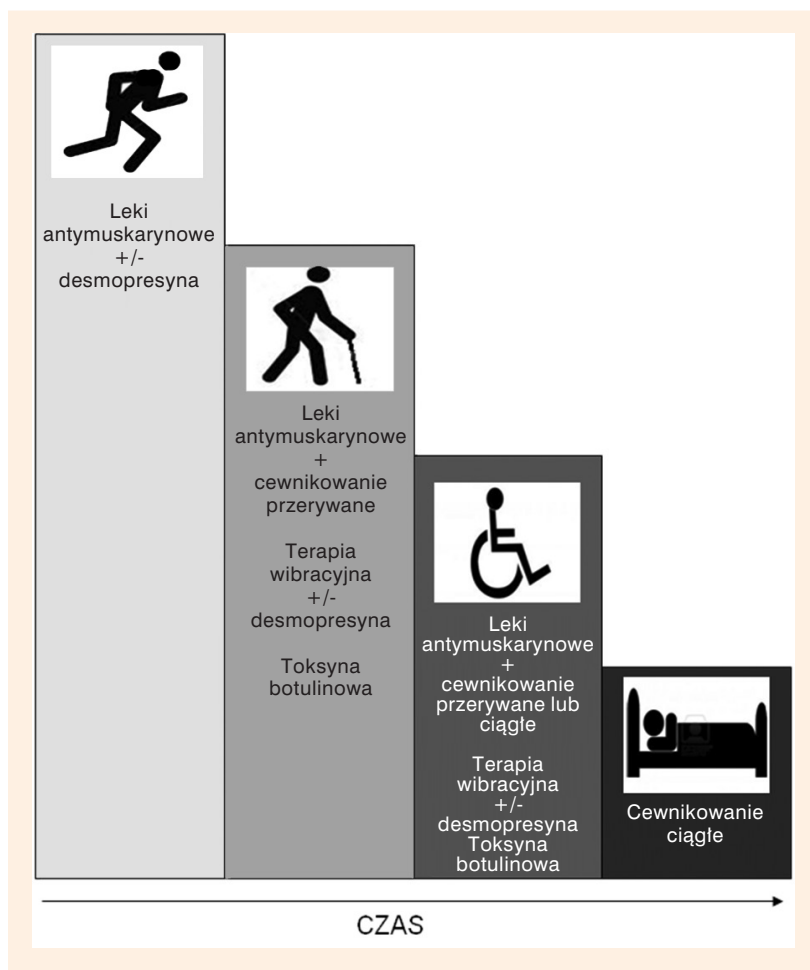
Leki antymuskarynowe +/- desmopresyna

Leki antymuskarynowe + cewnikowanie przerywane

Terapia wibracyjna +/- desmopresyna

Toksyna botulinowa

Leki antymuskarynowe + cewnikowanie przerywane lub ciągłe

Terapia wibracyjna +/- desmopresyna Toksyna botulinowa

Cewnikowanie ciągłe

CZAS